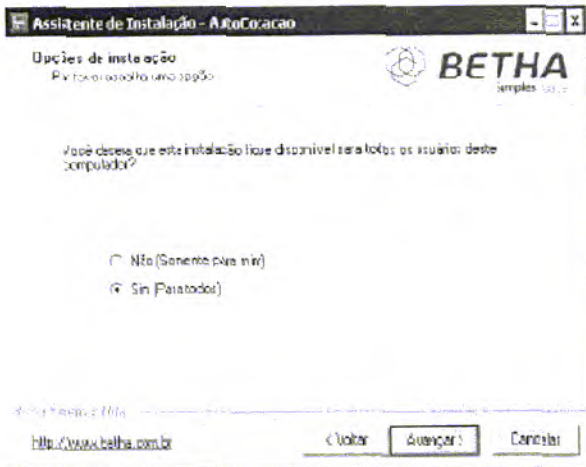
Assistente de Instalação - AutoCotacao

Opções de instalação
Por favor escolha uma opção

BETHA
simples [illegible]

Você deseja que esta instalação fique disponível para todos os usuários deste computador?

Não (Somente para mim)

Sim (Para todos)

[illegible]

http://www.betha.com.br

< Voltar

Avançar >

Cancelar